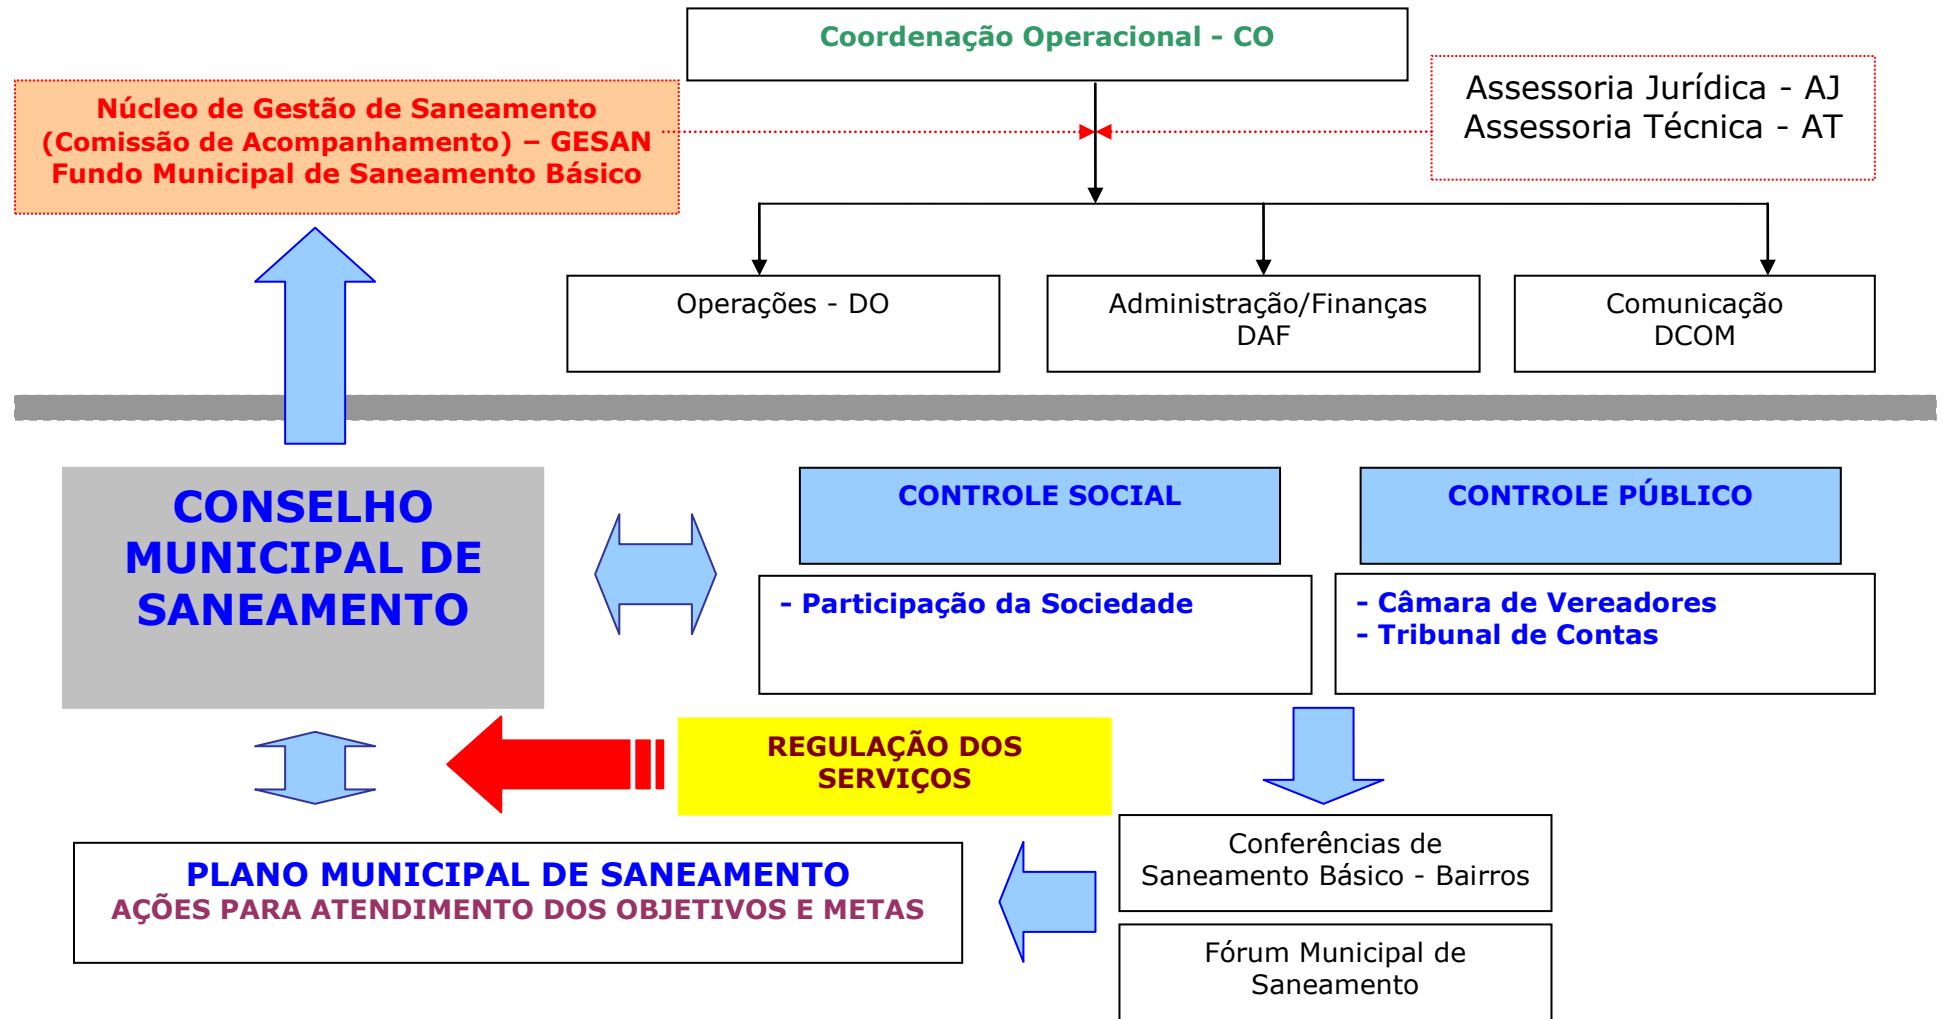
Coordenação Operacional - CO

Núcleo de Gestão de Saneamento
(Comissão de Acompanhamento) – GESAN
Fundo Municipal de Saneamento Básico

Assessoria Jurídica - AJ
Assessoria Técnica - AT

Operações - DO

Administração/Finanças
DAF

Comunicação
DCOM

CONSELHO MUNICIPAL DE SANEAMENTO

CONTROLE SOCIAL

- Participação da Sociedade

CONTROLE PÚBLICO

- Câmara de Vereadores
- Tribunal de Contas

REGULAÇÃO DOS SERVIÇOS

PLANO MUNICIPAL DE SANEAMENTO
AÇÕES PARA ATENDIMENTO DOS OBJETIVOS E METAS

Conferências de Saneamento Básico - Bairros

Fórum Municipal de Saneamento